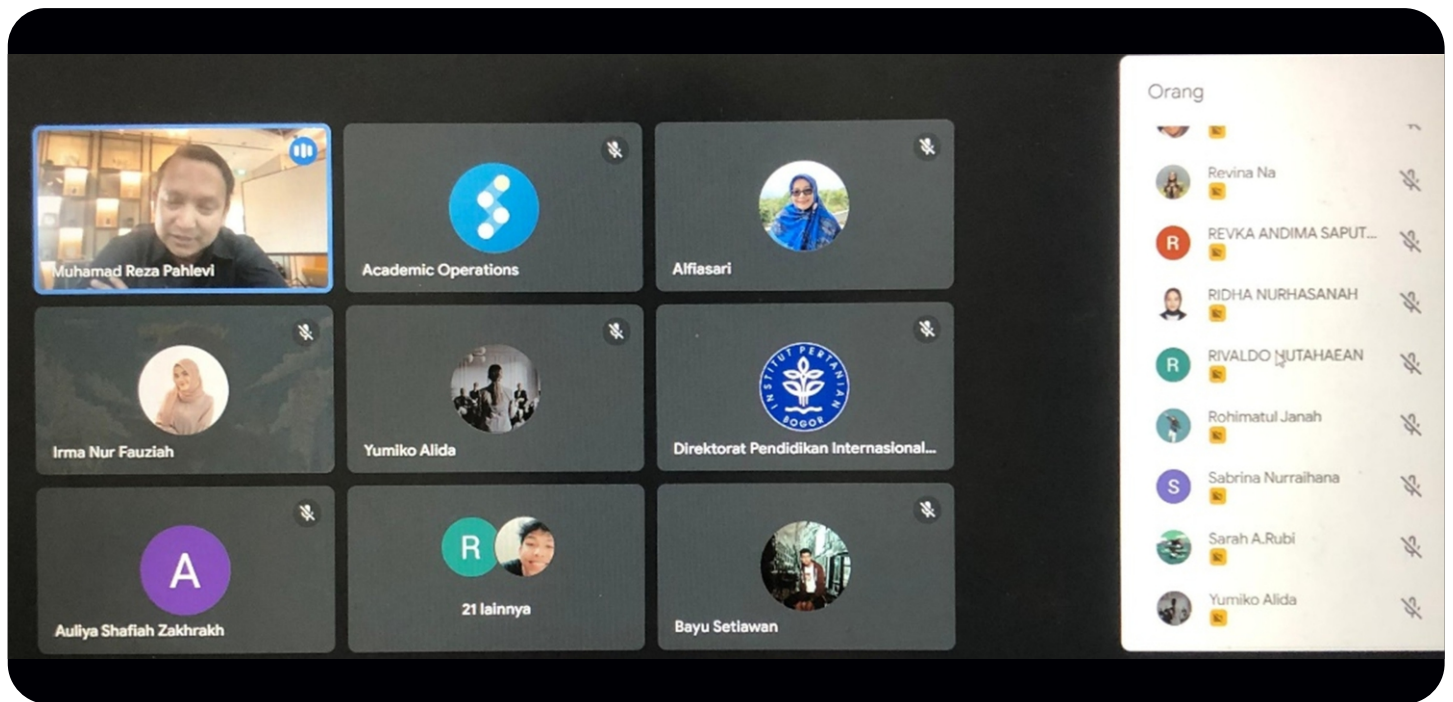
Muhamad Reza Pahlevi

Academic Operations

Alfiasari

Irma Nur Fauziah

Yumiko Alida

INSTITUT PERTANIAN BOGOR

Direktorat Pendidikan Internasional...

A

Auliya Shafiah Zakhrakh

R

21 lainnya

Bayu Setiawan

Orang

Revina Na

R REVKA ANDIMA SAPUT...

RIDHA NURHASANAH

R RIVALDO NUTAHAEAN

Rohimatul Janah

S Sabrina Nurraihana

Sarah A.Rubi

Yumiko Alida